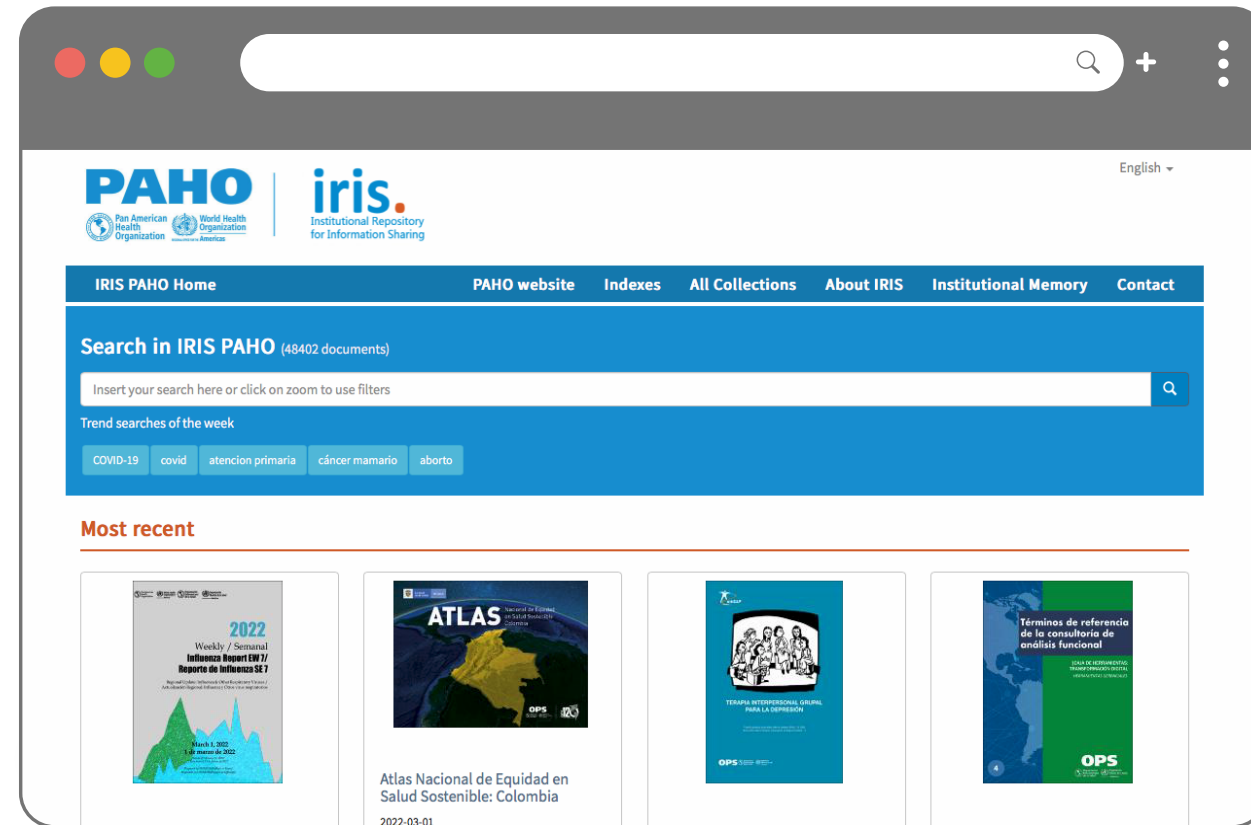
PAHO
Pan American Health Organization
World Health Organization Americas

iris.
Institutional Repository for Information Sharing

English

IRIS PAHO Home
PAHO website
Indexes
All Collections
About IRIS
Institutional Memory
Contact

Search in IRIS PAHO (48402 documents)

Insert your search here or click on zoom to use filters

Trend searches of the week

COVID-19
covid
atencion primaria
cáncer mamario
aborto

Most recent

2022
Weekly / Semanal
Influenza Report EW 7/
Reporte de Influenza SE 7
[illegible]
March 1, 2022
1 de marzo de 2022

ATLAS
Nacional de Equidad en Salud Sostenible Colombia
OPS

Atlas Nacional de Equidad en Salud Sostenible: Colombia
2022-03-01

TERAPIA INTERPERSONAL GRUPAL PARA LA DEPRESIÓN
OPS

Términos de referencia de la consultoría de análisis funcional
CAJA DE HERRAMIENTAS: TRANSFORMACIÓN DIGITAL
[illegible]
4
OPS